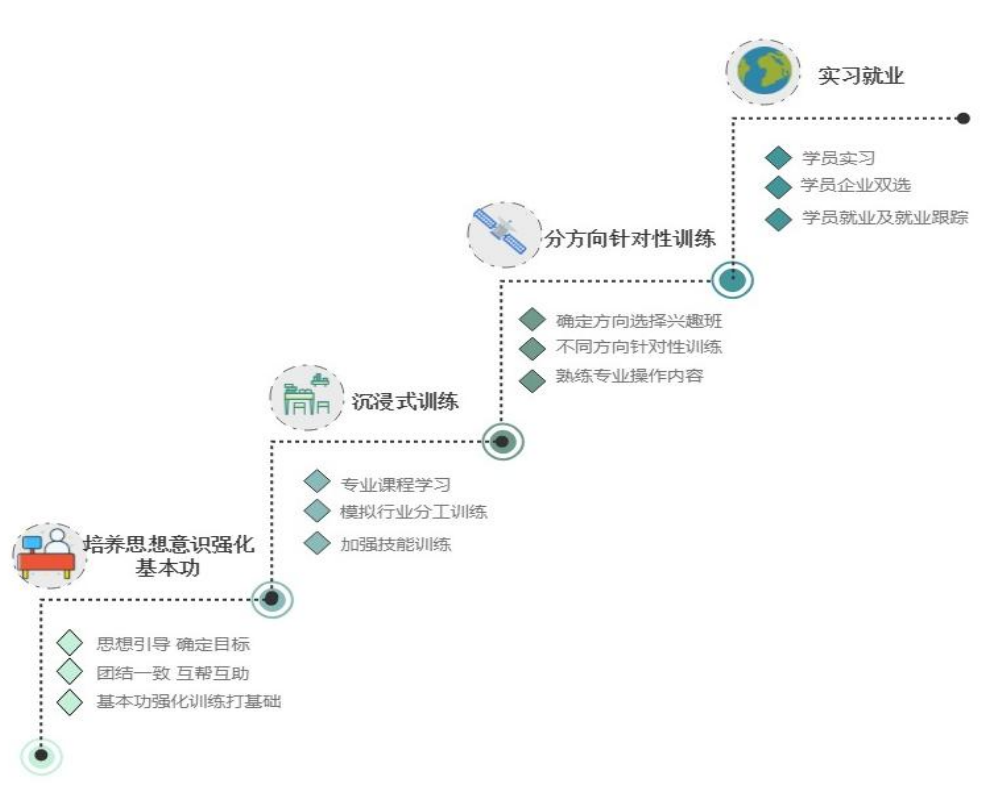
实习就业

学员实习

学员企业双选

学员就业及就业跟踪

分方向针对性训练

确定方向选择兴趣班

不同方向针对性训练

熟练专业操作内容

沉浸式训练

专业课程学习

模拟行业分工训练

加强技能训练

培养思想意识强化基本功

思想引导 确定目标

团结一致 互帮互助

基本功强化训练打基础